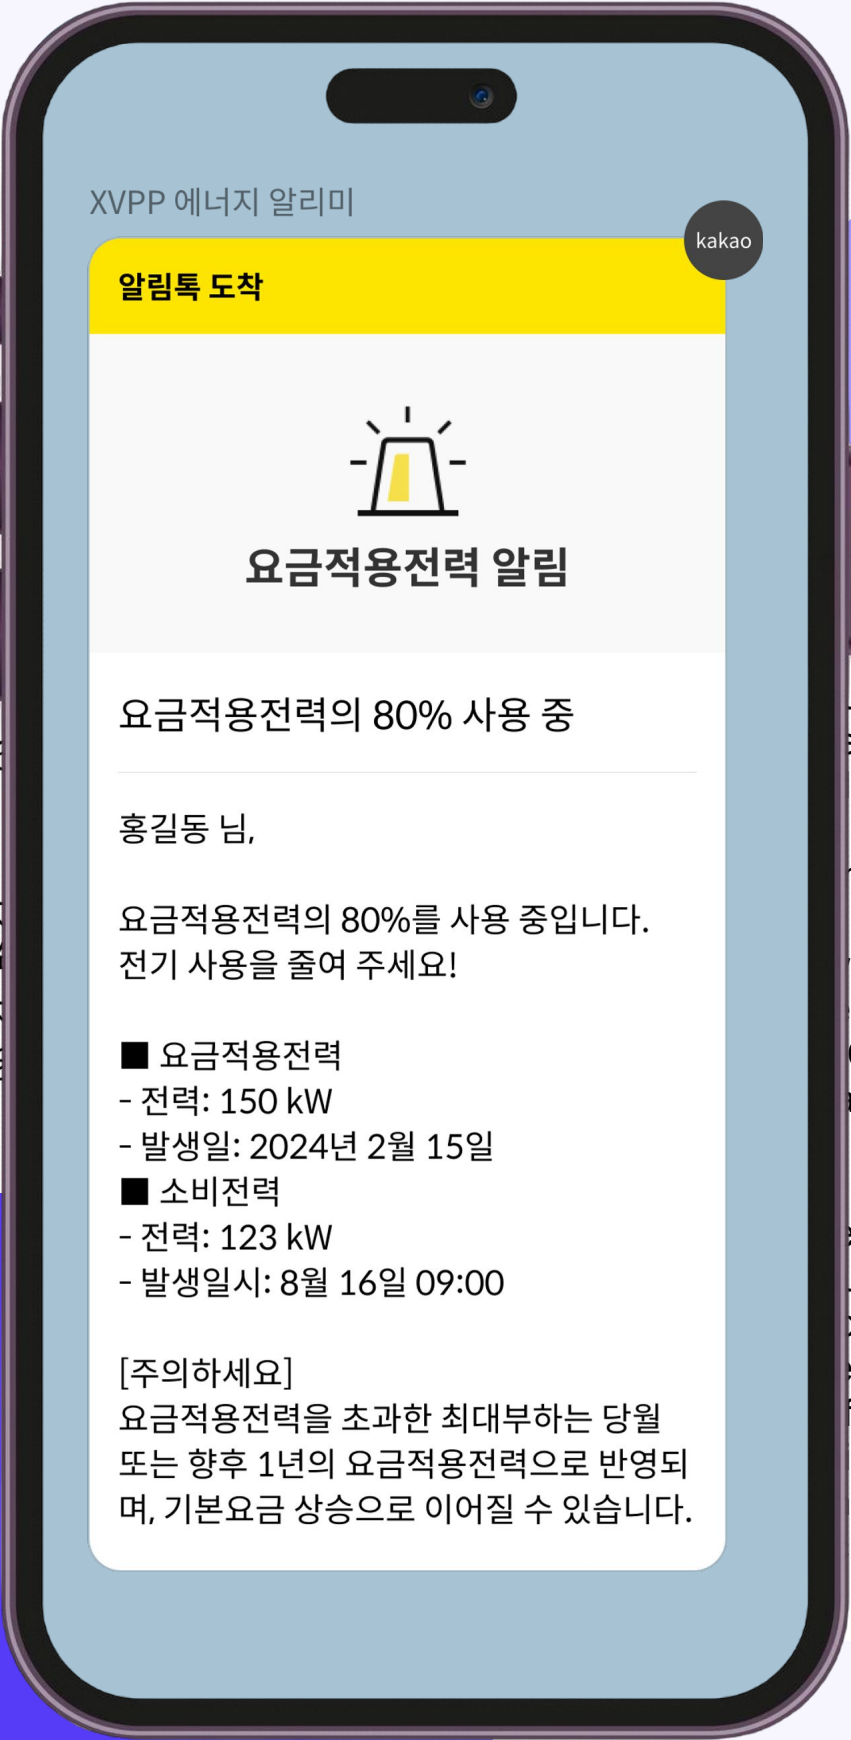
XVPP 에너지 알리미

kakao

알림톡 도착

요금적용전력 알림

요금적용전력의 80% 사용 중

홍길동 님,

요금적용전력의 80%를 사용 중입니다.
전기 사용을 줄여 주세요!

■ 요금적용전력
- 전력: 150 kW
- 발생일: 2024년 2월 15일
■ 소비전력
- 전력: 123 kW
- 발생일시: 8월 16일 09:00

[주의하세요]
요금적용전력을 초과한 최대부하는 당월 또는 향후 1년의 요금적용전력으로 반영되며, 기본요금 상승으로 이어질 수 있습니다.